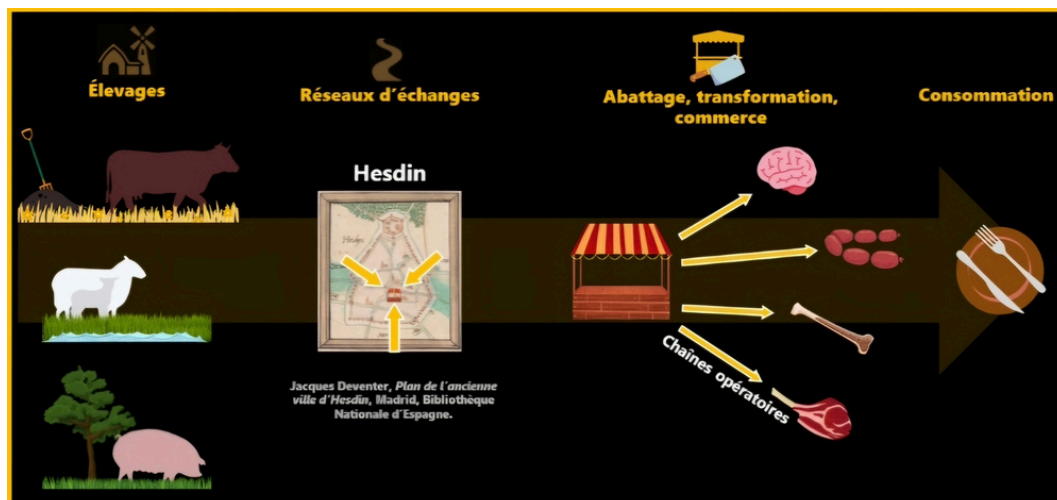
Élevages

Réseaux d'échanges

Abattage, transformation, commerce

Consommation

Hesdin

Hesdin

Jacques Deventer, *Plan de l'ancienne ville d'Hesdin*, Madrid, Bibliothèque Nationale d'Espagne.

Chaînes opératoires